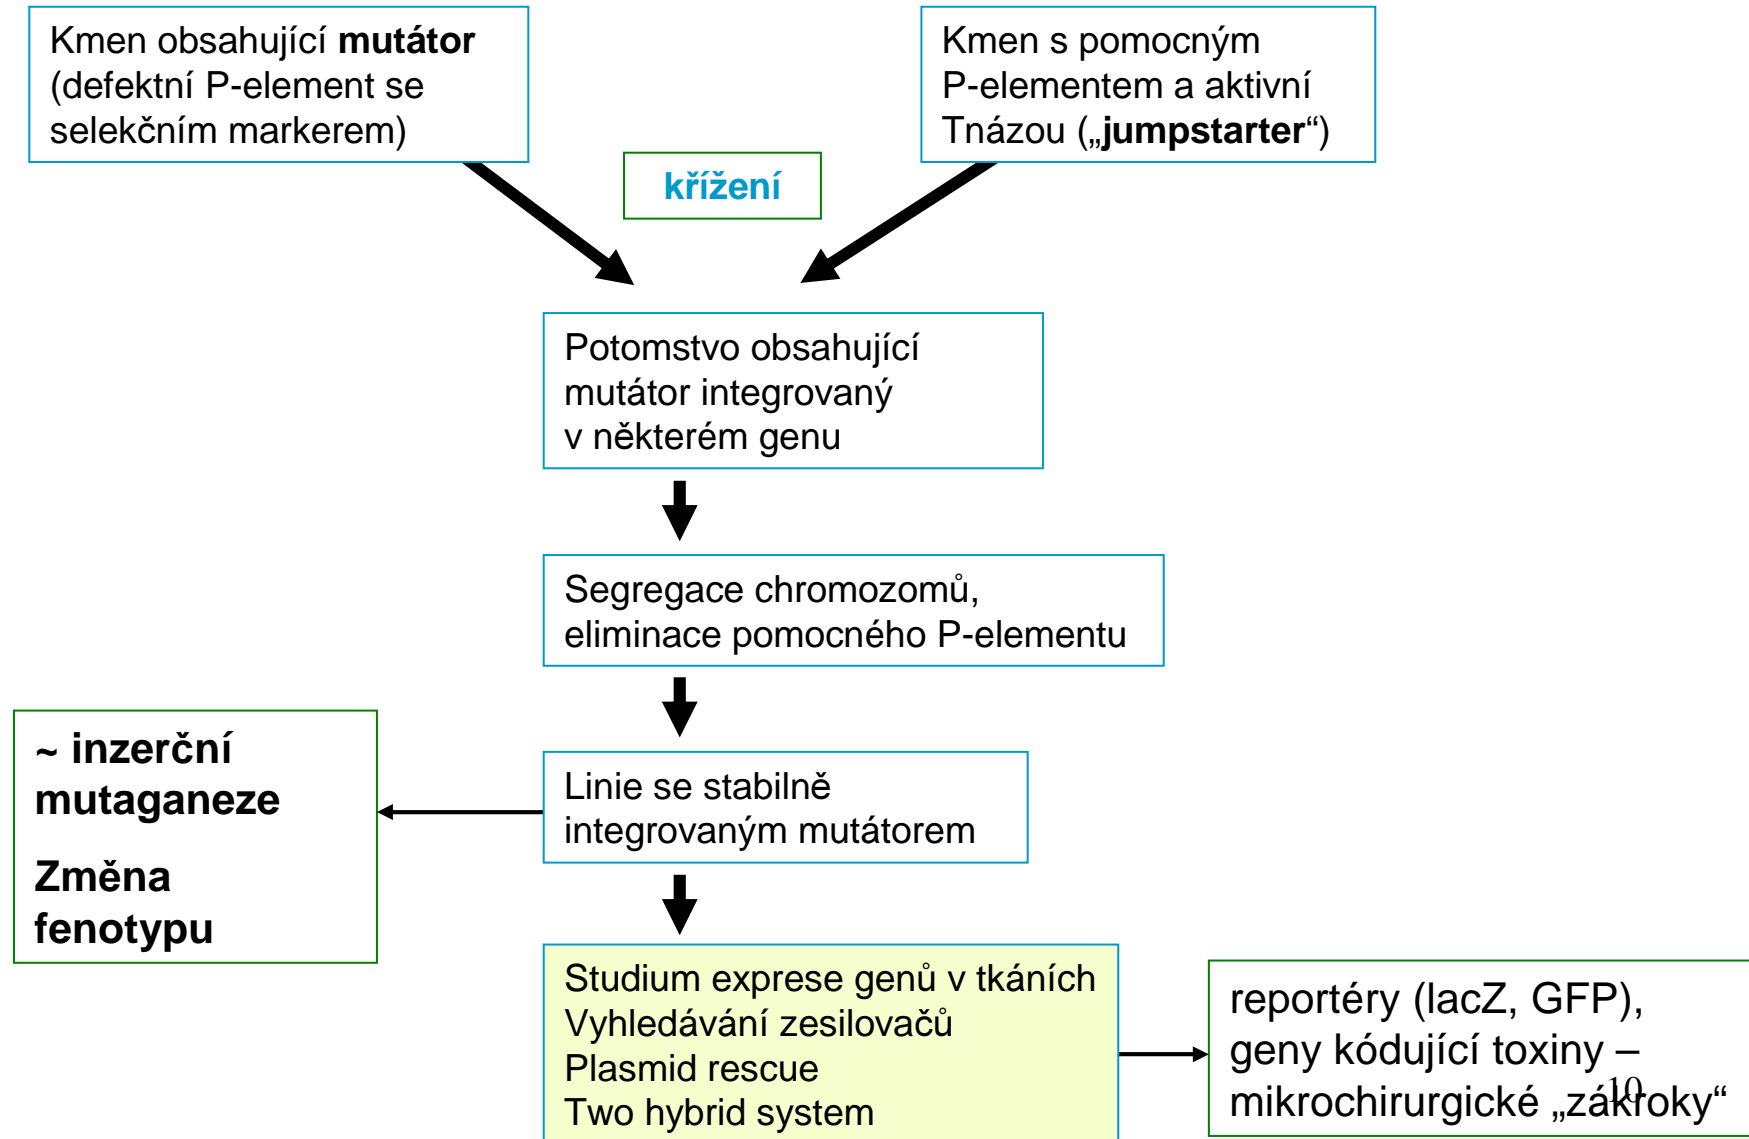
Kmen obsahující **mutátor** (defektní P-element se selekčním markerem)

Kmen s pomocným P-elementem a aktivní Tnázou („**jumpstarter**“)

křížení

Potomstvo obsahující mutátor integrovaný v některém genu

Segregace chromozomů, eliminace pomocného P-elementu

Linie se stabilně integrovaným mutátorem

~ inzerční mutaganeze

Změna fenotypu

Studium exprese genů v tkáních
Vyhledávání zesilovačů
Plasmid rescue
Two hybrid system

reportéry (lacZ, GFP), geny kódující toxiny – mikrochirurgické „zákroky“

10